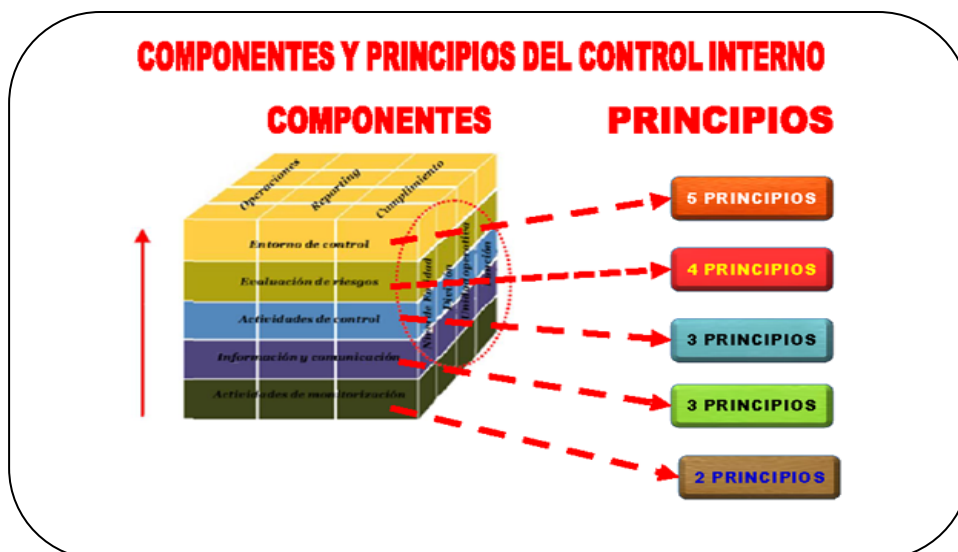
COMPONENTES Y PRINCIPIOS DEL CONTROL INTERNO

COMPONENTES

PRINCIPIOS

Operaciones
Reporting
Cumplimiento

Entorno de control
Evaluación de riesgos
Actividades de control
Información y comunicación
Actividades de monitorización

Nivel de Entidad
División
Unidad operativa
Función

5 PRINCIPIOS
4 PRINCIPIOS
3 PRINCIPIOS
3 PRINCIPIOS
2 PRINCIPIOS